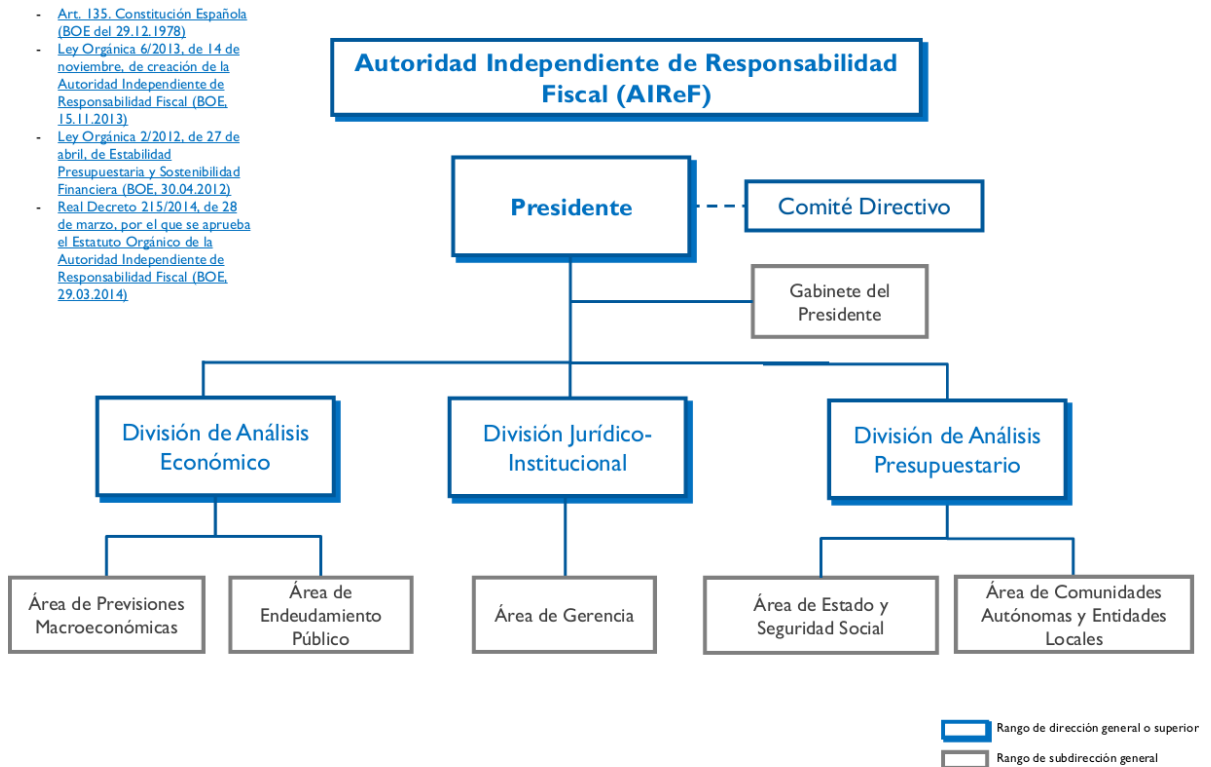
- Art. 135. Constitución Española (BOE del 29.12.1978)
- Ley Orgánica 6/2013, de 14 de noviembre, de creación de la Autoridad Independiente de Responsabilidad Fiscal (BOE, 15.11.2013)
- Ley Orgánica 2/2012, de 27 de abril, de Estabilidad Presupuestaria y Sostenibilidad Financiera (BOE, 30.04.2012)
- Real Decreto 215/2014, de 28 de marzo, por el que se aprueba el Estatuto Orgánico de la Autoridad Independiente de Responsabilidad Fiscal (BOE, 29.03.2014)

Autoridad Independiente de Responsabilidad Fiscal (AIReF)

Presidente

Comité Directivo

Gabinete del Presidente

División de Análisis Económico

División Jurídico-Institucional

División de Análisis Presupuestario

Área de Previsiones Macroeconómicas

Área de Endeudamiento Público

Área de Gerencia

Área de Estado y Seguridad Social

Área de Comunidades Autónomas y Entidades Locales

Rango de dirección general o superior

Rango de subdirección general